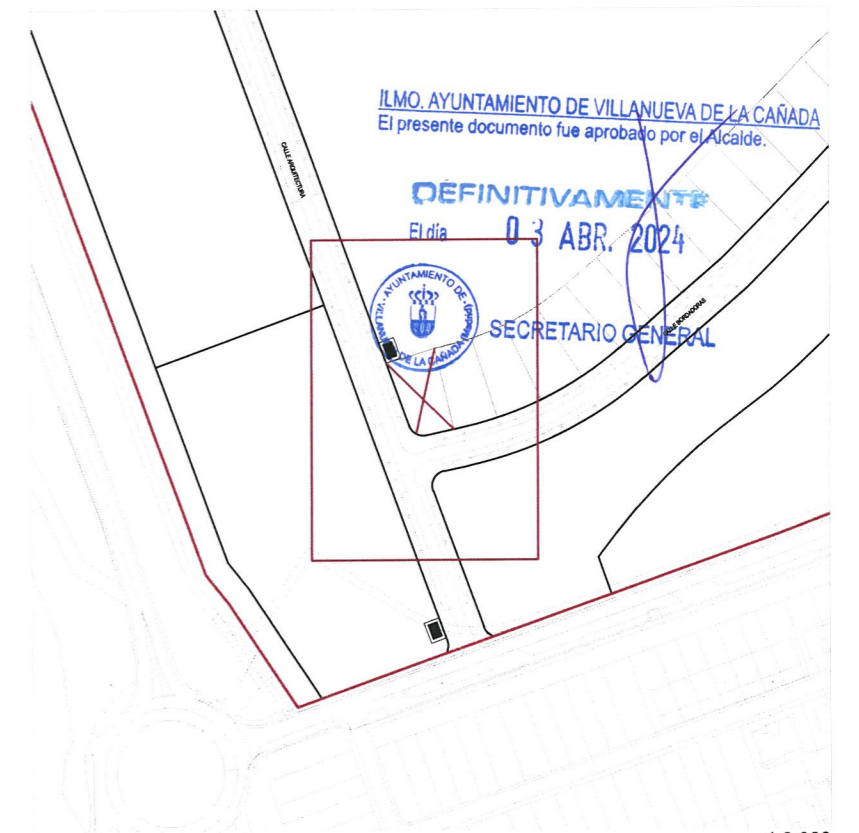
ILMO. AYUNTAMIENTO DE VILLANUEVA DE LA CAÑADA
El presente documento fue aprobado por el Alcalde.

DEFINITIVAMENTE

El día 03 ABR. 2024

AYUNTAMIENTO DE VILLANUEVA DE LA CAÑADA (Madrid)

SECRETARIO GENERAL

CALLE ARQUITECTURA

CALLE BORDADORAS